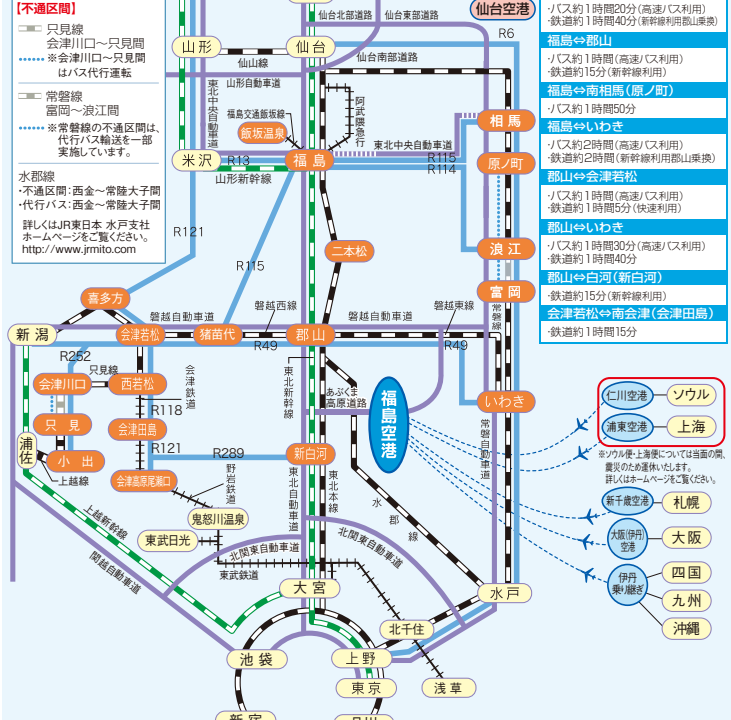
【不通区間】
只見線
会津川口～只見間
※会津川口～只見間はバス代行運転
常磐線
富岡～浪江間
※常磐線の不通区間は、代行バス輸送を一部実施しています。
水郡線
・不通区間：西金～常陸大子間
・代行バス：西金～常陸大子間
詳しくはJR東日本 水戸支社ホームページをご覧ください。
http://www.jrmito.com

仙台北部道路
仙台東部道路
仙台空港
R6
山形
仙台
仙山線
仙台南部道路
山形自動車道
東北中央自動車道
福島交通飯坂線
飯坂温泉
阿武隈急行
相馬
東北中央自動車道
米沢
R13
福島
R115
R114
原ノ町
山形新幹線
R121
二本松
浪江
R115
常磐線
富岡
喜多方
磐越西線
磐越東線
磐越自動車道
磐越自動車道
新潟
会津若松
猪苗代
郡山
R49
R49
R252
只見線
東北新幹線
あぶくま高原道路
福島空港
会津川口
西若松
会津鉄道
R118
いわき
只見
会津田島
常磐自動車道
浦佐
小出
R121
R289
新白河
会津高原尾瀬口
上越線
野岩鉄道
水郡線
鬼怒川温泉
東北本線
東北自動車道
上越新幹線
東武日光
北関東自動車道
北関東自動車道
関越自動車道
東武鉄道
大宮
水戸
北千住
池袋
上野
東京
浅草
新宿

・バス約1時間20分(高速バス利用)
・鉄道約1時間40分(新幹線利用郡山乗換)
福島⇔郡山
・バス約1時間(高速バス利用)
・鉄道約15分(新幹線利用)
福島⇔南相馬(原ノ町)
・バス約1時間50分
福島⇔いわき
・バス約2時間(高速バス利用)
・鉄道約2時間(新幹線利用郡山乗換)
郡山⇔会津若松
・バス約1時間(高速バス利用)
・鉄道約1時間5分(快速利用)
郡山⇔いわき
・バス約1時間30分(高速バス利用)
・鉄道約1時間40分
郡山⇔白河(新白河)
・鉄道約15分(新幹線利用)
会津若松⇔南会津(会津田島)
・鉄道約1時間15分

仁川空港
ソウル
浦東空港
上海
※ソウル便・上海便については当面の間、震災のため運休いたします。詳しくはホームページをご覧ください。
新千歳空港
札幌
大阪(伊丹)空港
大阪
伊丹乗り継ぎ
四国
九州
沖縄